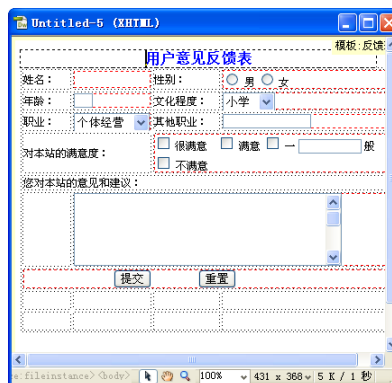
Untitled-5 (XHTML)

模板:反馈

用户意见反馈表

| 姓名: | | 性别: | 男 女 |
|---|---|---|---|
| 年龄: | | 文化程度: | 小学 |
| 职业: | 个体经营 | 其他职业: | |
| 对本站的满意度: | | 很满意 满意 一 般 不满意 | |

您对本站的意见和建议:

提交 重置

e:fileinstance> <body> 100% 431 x 368 5 K / 1 秒